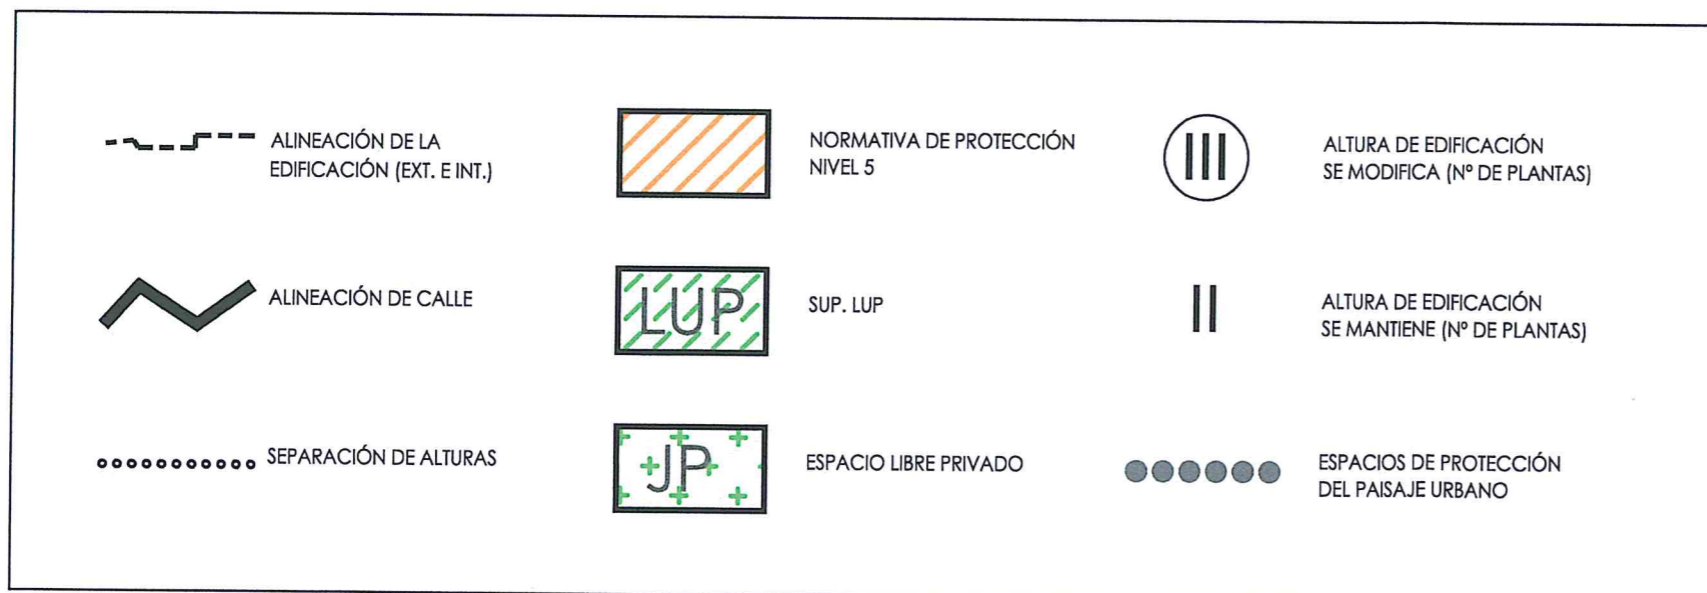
ALINEACIÓN DE LA EDIFICACIÓN (EXT. E INT.)

NORMATIVA DE PROTECCIÓN NIVEL 5

III

ALTURA DE EDIFICACIÓN SE MODIFICA (Nº DE PLANTAS)

ALINEACIÓN DE CALLE

LUP

SUP. LUP

II

ALTURA DE EDIFICACIÓN SE MANTIENE (Nº DE PLANTAS)

SEPARACIÓN DE ALTURAS

JP

ESPACIO LIBRE PRIVADO

ESPACIOS DE PROTECCIÓN DEL PAISAJE URBANO